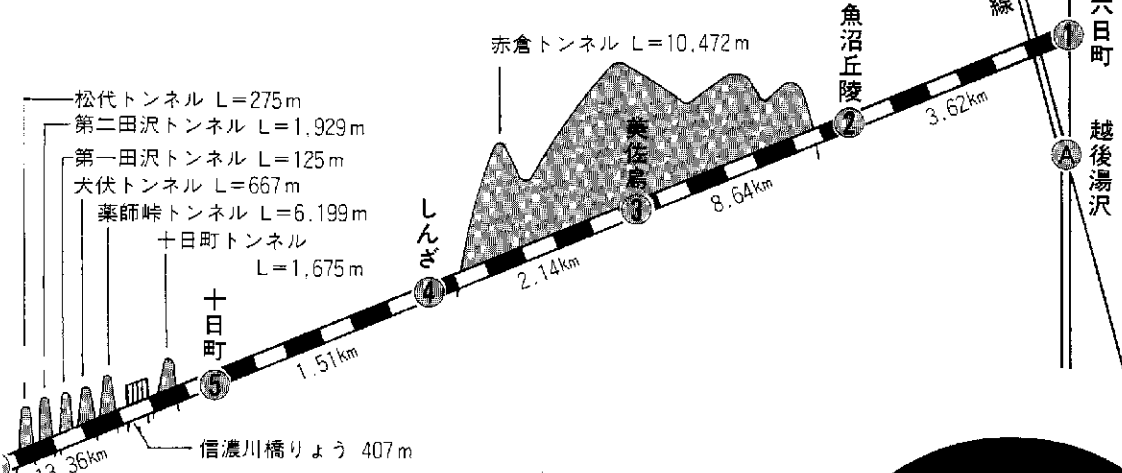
松代トンネル L＝275m
第二田沢トンネル L＝1,929m
第一田沢トンネル L＝125m
犬伏トンネル L＝667m
薬師峠トンネル L＝6,199m
十日町トンネル L＝1,675m
赤倉トンネル L＝10,472m
魚沼丘陵
六日町
線
①
②
3.62km
越後湯沢
Ⓐ
美佐島
③
8.64km
しんざ
④
2.14km
十日町
⑤
1.51km
13.36km
信濃川橋りょう 407m